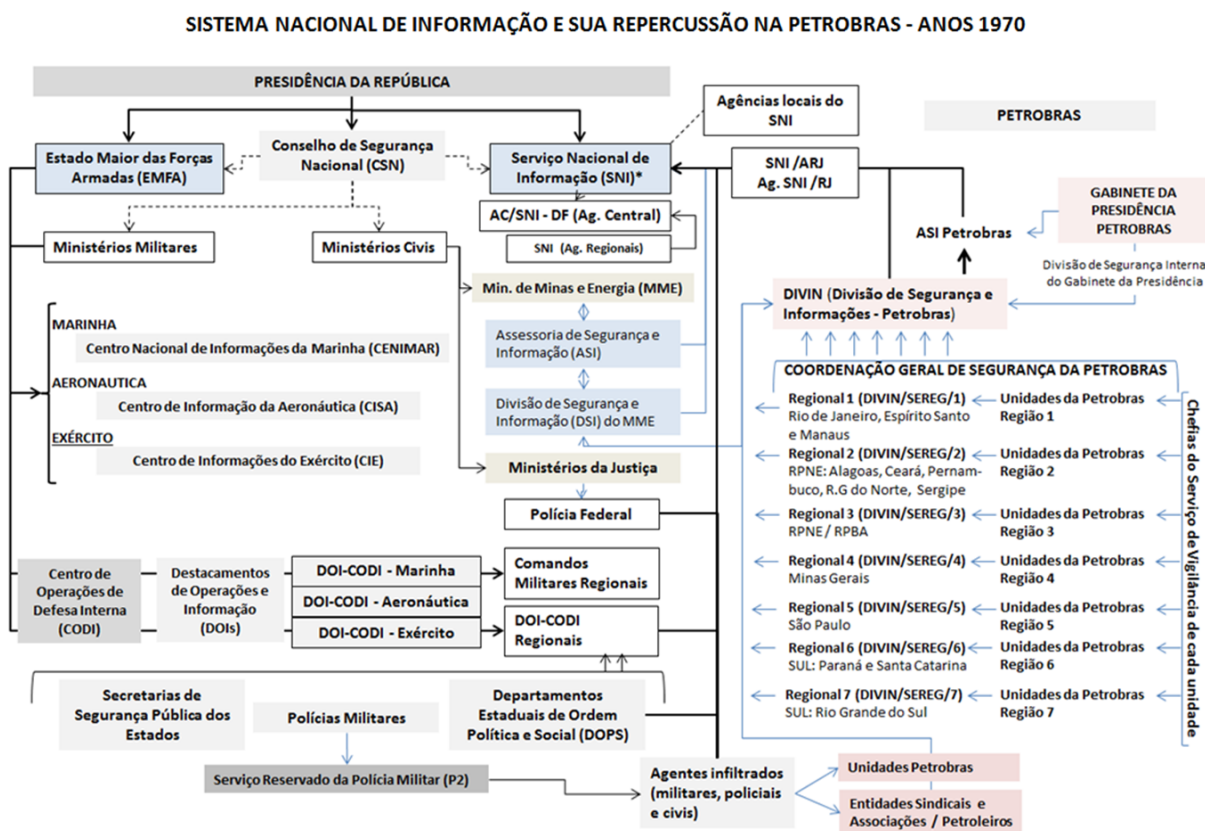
SISTEMA NACIONAL DE INFORMAÇÃO E SUA REPERCUSSÃO NA PETROBRAS - ANOS 1970

PRESIDÊNCIA DA REPÚBLICA

Agências locais do SNI

PETROBRAS

Estado Maior das Forças Armadas (EMFA)

Conselho de Segurança Nacional (CSN)

Serviço Nacional de Informação (SNI)*

SNI /ARJ Ag. SNI /RJ

GABINETE DA PRESIDÊNCIA PETROBRAS

AC/SNI - DF (Ag. Central)

SNI (Ag. Regionais)

ASI Petrobras

Ministérios Militares

Ministérios Civis

Divisão de Segurança Interna do Gabinete da Presidência

Min. de Minas e Energia (MME)

DIVIN (Divisão de Segurança e Informações - Petrobras)

MARINHA

Centro Nacional de Informações da Marinha (CENIMAR)

Assessoria de Segurança e Informação (ASI)

AERONAUTICA

Centro de Informação da Aeronáutica (CISA)

Divisão de Segurança e Informação (DSI) do MME

EXÉRCITO

Centro de Informações do Exército (CIE)

Ministérios da Justiça

Polícia Federal

COORDENAÇÃO GERAL DE SEGURANÇA DA PETROBRAS

Regional 1 (DIVIN/SEREG/1) Rio de Janeiro, Espírito Santo e Manaus | Unidades da Petrobras Região 1

Regional 2 (DIVIN/SEREG/2) RPNE: Alagoas, Ceará, Pernambuco, R.G do Norte, Sergipe | Unidades da Petrobras Região 2

Regional 3 (DIVIN/SEREG/3) RPNE / RPBA | Unidades da Petrobras Região 3

Regional 4 (DIVIN/SEREG/4) Minas Gerais | Unidades da Petrobras Região 4

Regional 5 (DIVIN/SEREG/5) São Paulo | Unidades da Petrobras Região 5

Regional 6 (DIVIN/SEREG/6) SUL: Paraná e Santa Catarina | Unidades da Petrobras Região 6

Regional 7 (DIVIN/SEREG/7) SUL: Rio Grande do Sul | Unidades da Petrobras Região 7

Chefias do Serviço de Vigilância de cada unidade

Centro de Operações de Defesa Interna (CODI)

Destacamentos de Operações e Informação (DOIs)

DOI-CODI - Marinha

DOI-CODI - Aeronáutica

DOI-CODI - Exército

Comandos Militares Regionais

DOI-CODI Regionais

Secretarias de Segurança Pública dos Estados

Polícias Militares

Departamentos Estaduais de Ordem Política e Social (DOPS)

Serviço Reservado da Polícia Militar (P2)

Agentes infiltrados (militares, policiais e civis)

Unidades Petrobras

Entidades Sindicais e Associações / Petroleiros